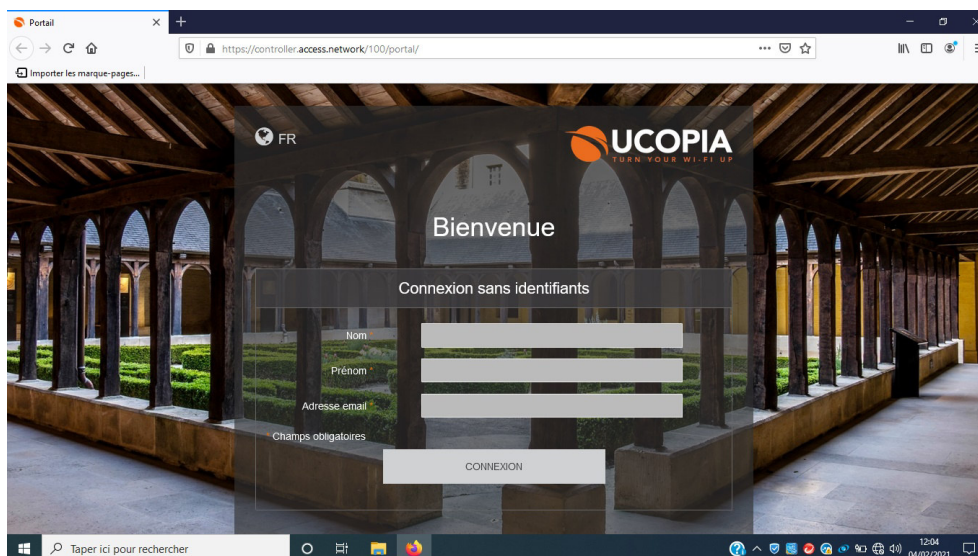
Portail

https://controller.access.network/100/portal/

Importer les marque-pages...

FR

UCOPIA
TURN YOUR WI-FI UP

Bienvenue

Connexion sans identifiants

Nom

Prénom

Adresse email

Champs obligatoires

CONNEXION

Taper ici pour rechercher

12:04
04/02/2021